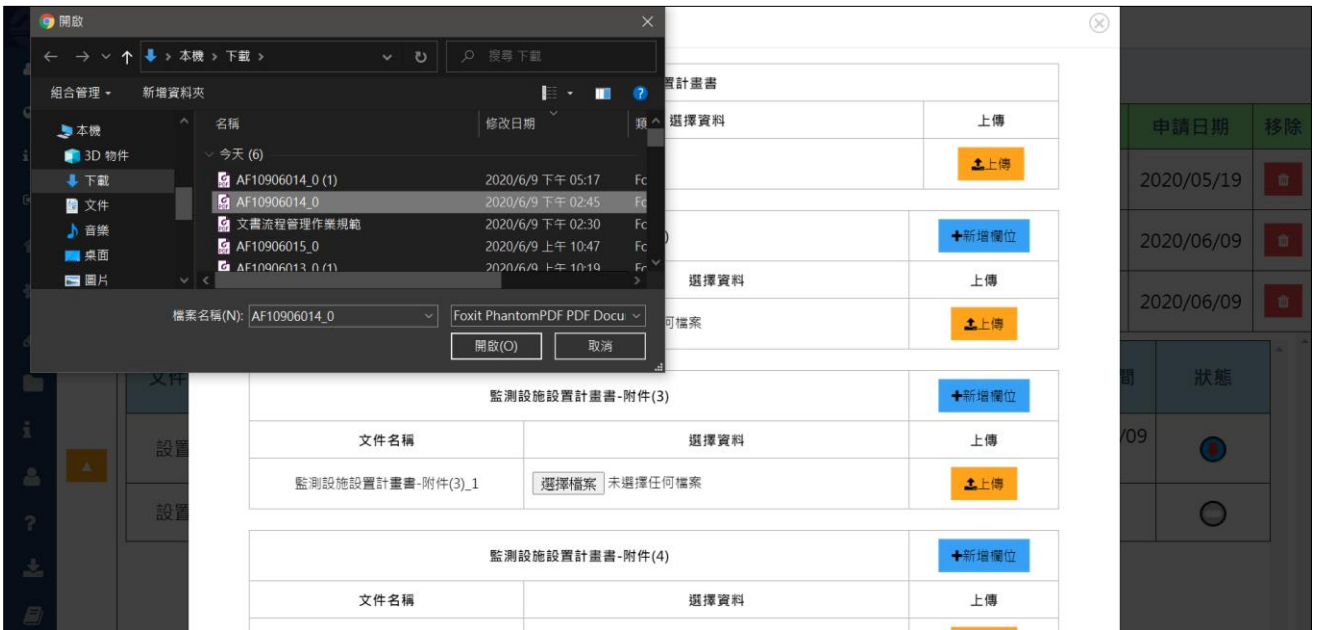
開啟

← → ∨ ↑ 本機 › 下載 ›

搜尋 下載

組合管理 ▾ 新增資料夾

本機
3D 物件
下載
文件
音樂
桌面
圖片

名稱 修改日期 類

今天 (6)

| 名稱 | 修改日期 | 類 |
|---|---|---|
| AF10906014_0 (1) | 2020/6/9 下午 05:17 | Fc |
| AF10906014_0 | 2020/6/9 下午 02:45 | Fc |
| 文書流程管理作業規範 | 2020/6/9 下午 02:30 | Fc |
| AF10906015_0 | 2020/6/9 上午 10:47 | Fc |
| AF10906013_0 (1) | 2020/6/9 上午 10:19 | Fc |

檔案名稱(N): AF10906014_0

Foxit PhantomPDF PDF Docu

開啟(O) 取消

置計畫書

| 選擇資料 | 上傳 |
|---|---|
| | 上傳 |

) +新增欄位

| 選擇資料 | 上傳 |
|---|---|
| 何檔案 | 上傳 |

| 申請日期 | 移除 |
|---|---|
| 2020/05/19 | |
| 2020/06/09 | |
| 2020/06/09 | |

文件

間 狀態

設置 /09

設置

監測設施設置計畫書-附件(3) +新增欄位

| 文件名稱 | 選擇資料 | 上傳 |
|---|---|---|
| 監測設施設置計畫書-附件(3)_1 | 選擇檔案 未選擇任何檔案 | 上傳 |

監測設施設置計畫書-附件(4) +新增欄位

| 文件名稱 | 選擇資料 | 上傳 |
|---|---|---|